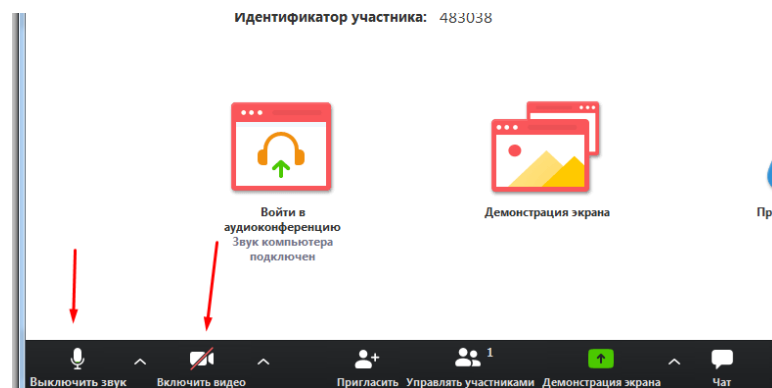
Идентификатор участника: 483038

Войти в аудиоконференцию
Звук компьютера подключен

Демонстрация экрана

Пр

Выключить звук

Включить видео

Пригласить

1
Управлять участниками

Демонстрация экрана

Чат